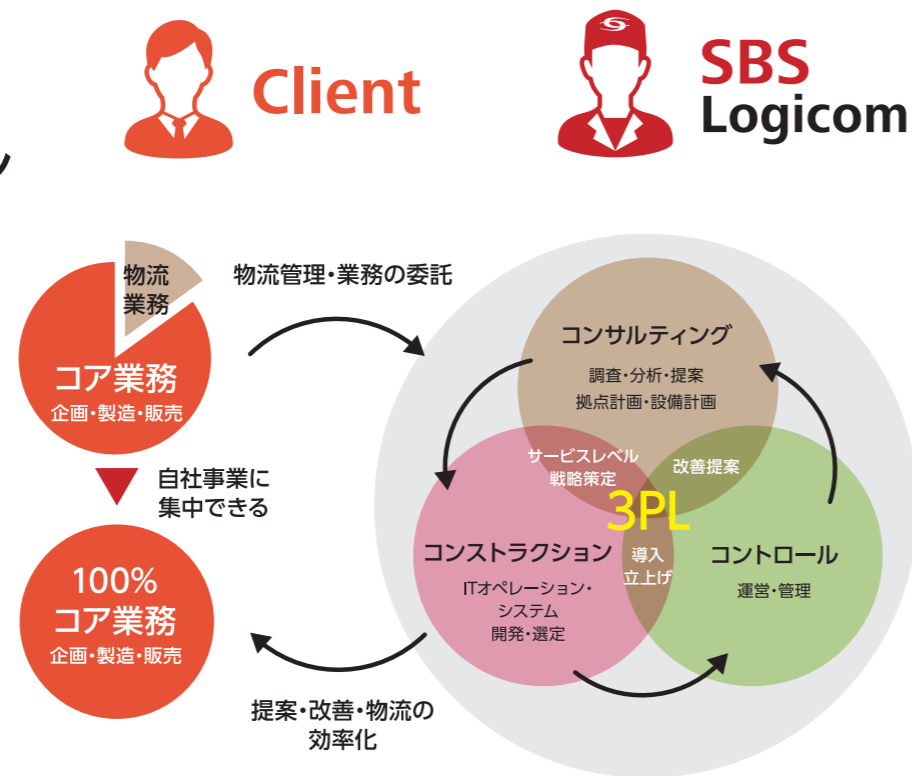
Client

SBS
Logicom

物流
業務

コア業務
企画・製造・販売

物流管理・業務の委託

自社事業に
集中できる

100%
コア業務
企画・製造・販売

コンサルティング
調査・分析・提案
拠点計画・設備計画

サービスレベル
戦略策定

改善提案

3PL

コンストラクション
ITオペレーション・
システム
開発・選定

導入
立上げ

コントロール
運営・管理

提案・改善・物流の
効率化